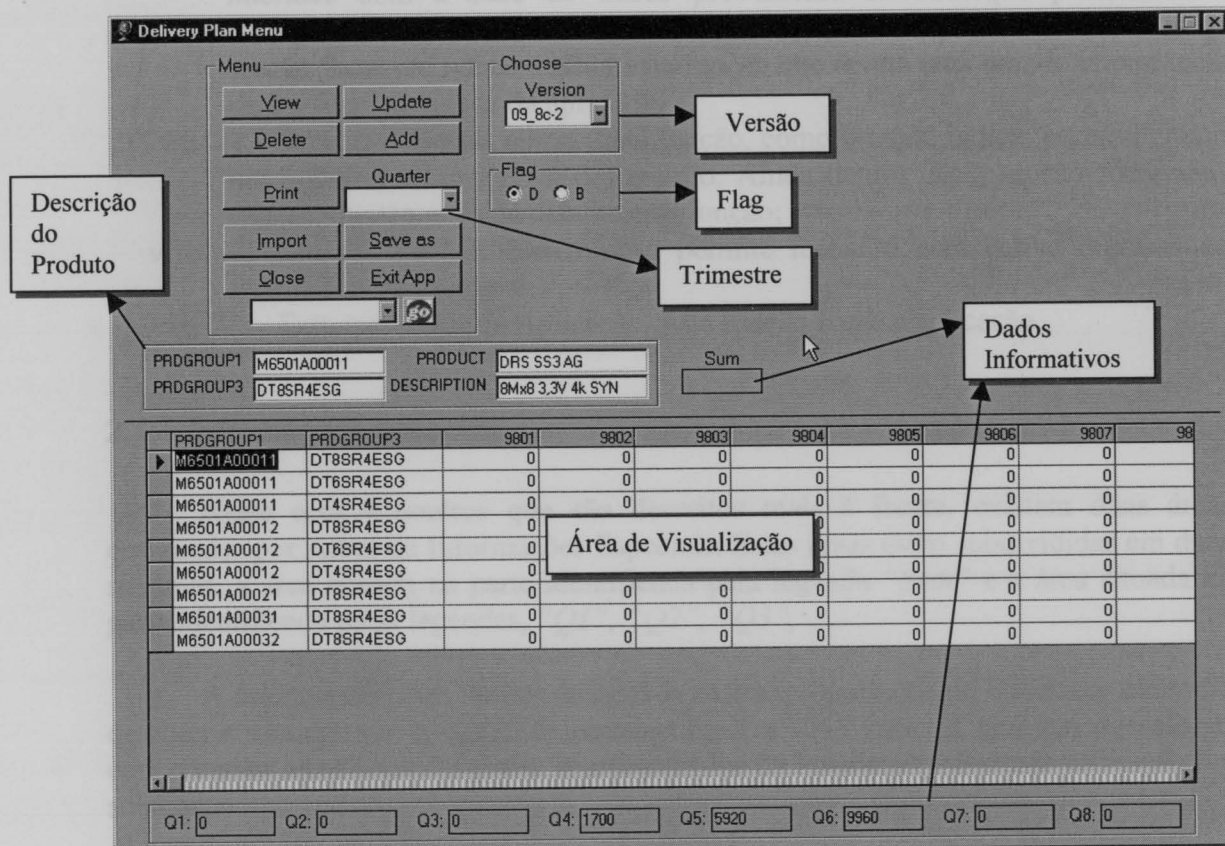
Delivery Plan Menu

Menu
View
Update
Delete
Add
Print
Quarter
Import
Save as
Close
Exit App
GO

Choose
Version
09_8c-2

Versão

Flag
D B

Flag

Trimestre

Descrição do Produto

Dados Informativos

PRDGROUP1 M6501A00011
PRDGROUP3 DT8SR4ESG
PRODUCT DRS SS3AG
DESCRIPTION 8Mx8 3,3V 4k SYN

Sum

| | PRDGROUP1 | PRDGROUP3 | 9801 | 9802 | 9803 | 9804 | 9805 | 9806 | 9807 | 98 |
|---|---|---|---|---|---|---|---|---|---|---|
| ▶ | M6501A00011 | DT8SR4ESG | 0 | 0 | 0 | 0 | 0 | 0 | 0 | |
| | M6501A00011 | DT6SR4ESG | 0 | 0 | 0 | 0 | 0 | 0 | 0 | |
| | M6501A00011 | DT4SR4ESG | 0 | 0 | 0 | 0 | 0 | 0 | 0 | |
| | M6501A00012 | DT8SR4ESG | 0 | | | 0 | 0 | 0 | 0 | |
| | M6501A00012 | DT6SR4ESG | 0 | | | 0 | 0 | 0 | 0 | |
| | M6501A00012 | DT4SR4ESG | 0 | | | 0 | 0 | 0 | 0 | |
| | M6501A00021 | DT8SR4ESG | 0 | 0 | 0 | 0 | 0 | 0 | 0 | |
| | M6501A00031 | DT8SR4ESG | 0 | 0 | 0 | 0 | 0 | 0 | 0 | |
| | M6501A00032 | DT8SR4ESG | 0 | 0 | 0 | 0 | 0 | 0 | 0 | |

Área de Visualização

Q1: 0 Q2: 0 Q3: 0 Q4: 1700 Q5: 5920 Q6: 9960 Q7: 0 Q8: 0